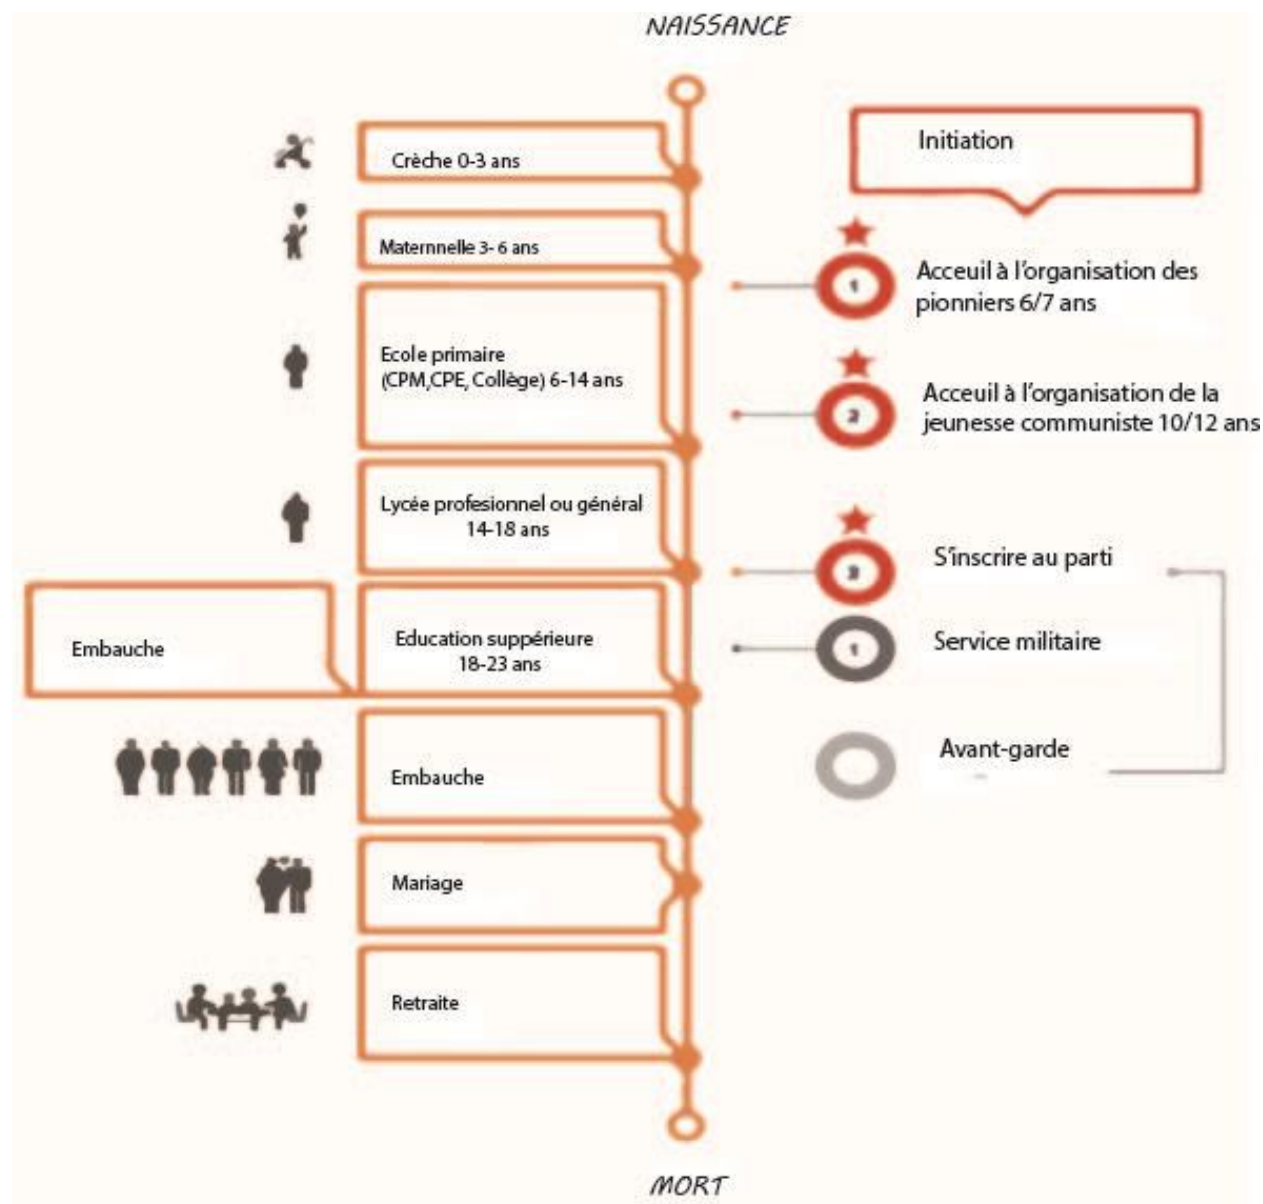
NAISSANCE

Crèche 0-3 ans

Initiation

Maternnelle 3- 6 ans

1

Acceuil à l'organisation des pionniers 6/7 ans

Ecole primaire (CPM,CPE, Collège) 6-14 ans

2

Acceuil à l'organisation de la jeunesse communiste 10/12 ans

Lycée profesionnel ou général 14-18 ans

3

S'inscrire au parti

Embauche

Education suppérieure 18-23 ans

1

Service militaire

Avant-garde

Embauche

Mariage

Retraite

MORT